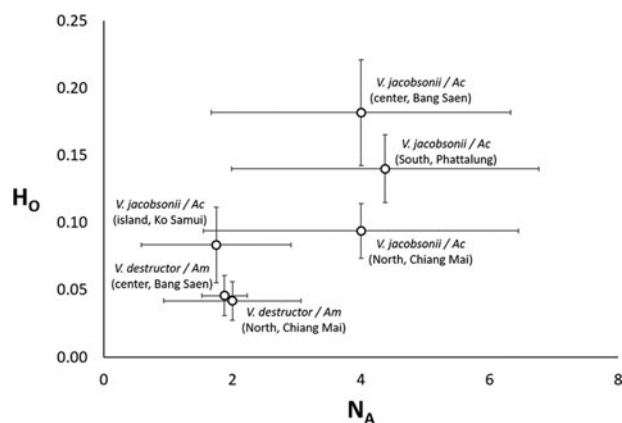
0.25
0.20
0.15
0.10
0.05
0.00
$H_O$
0
2
4
6
8
$N_A$

V. jacobsonii / Ac
(center, Bang Saen)

V. jacobsonii / Ac
(South, Phattalung)

V. jacobsonii / Ac
(island, Ko Samui)

V. jacobsonii / Ac
(North, Chiang Mai)

V. destructor / Am
(center, Bang Saen)

V. destructor / Am
(North, Chiang Mai)